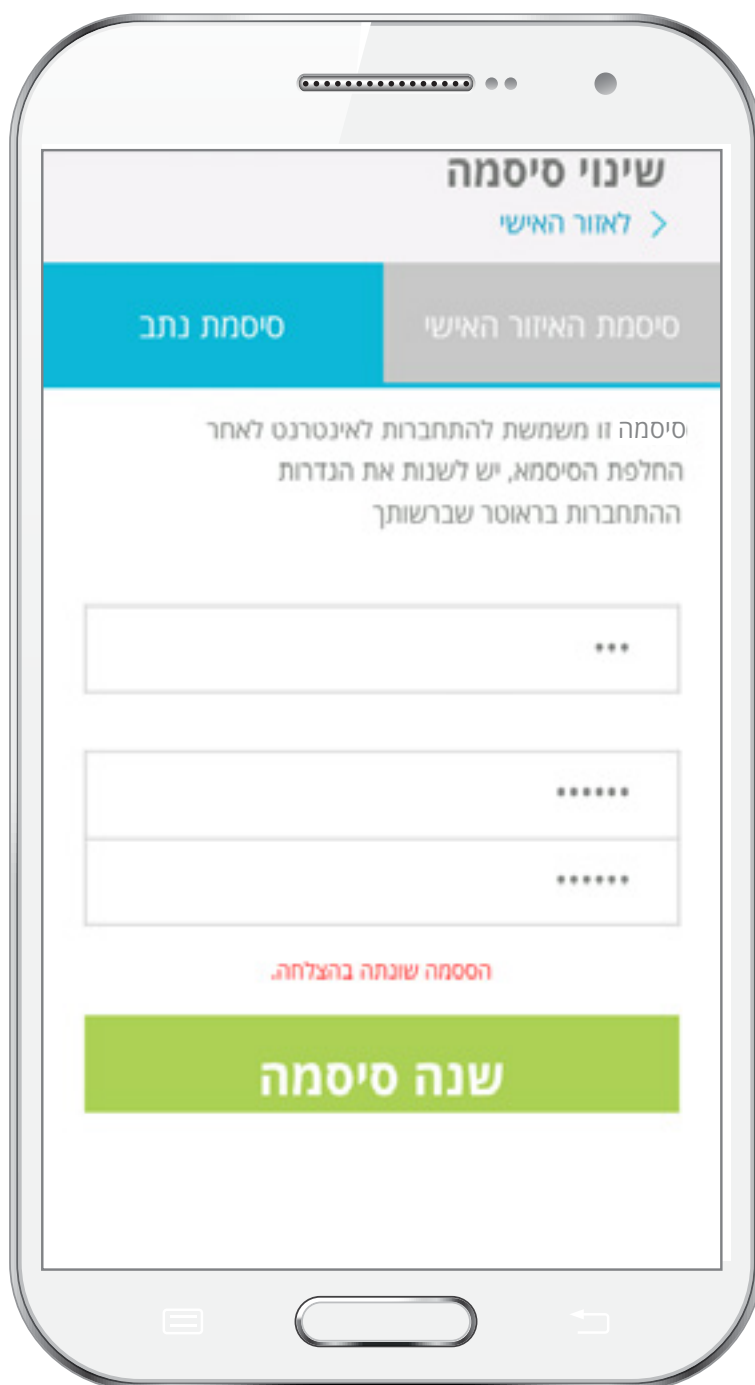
שינוי סיסמה

< לאזור האישי

סיסמת האיזור האישי

סיסמת נתב

סיסמה זו משמשת להתחברות לאינטרנט לאחר החלפת הסיסמא, יש לשנות את הגדרות ההתחברות בראוטר שברשותך

•••

••••••

••••••

הסיסמה שונתה בהצלחה.

שנה סיסמה